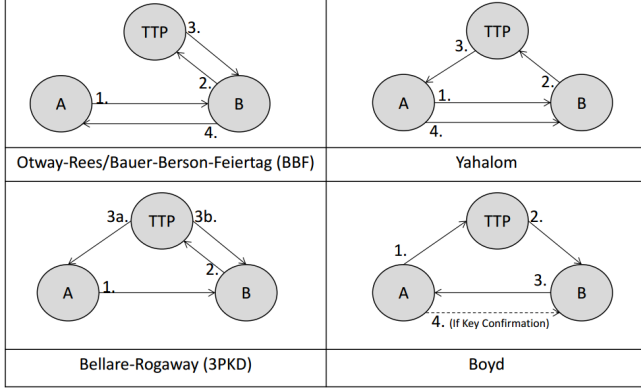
| TTP 3. 2. A 1. B 4. | TTP 3. 2. A 1. B 4. |
|---|---|
| Otway-Rees/Bauer-Berson-Feiertag (BBF) | Yahalom |
| 3a. TTP 3b. 2. A 1. B | TTP 2. 1. A 3. B 4. (If Key Confirmation) |
| Bellare-Rogaway (3PKD) | Boyd |